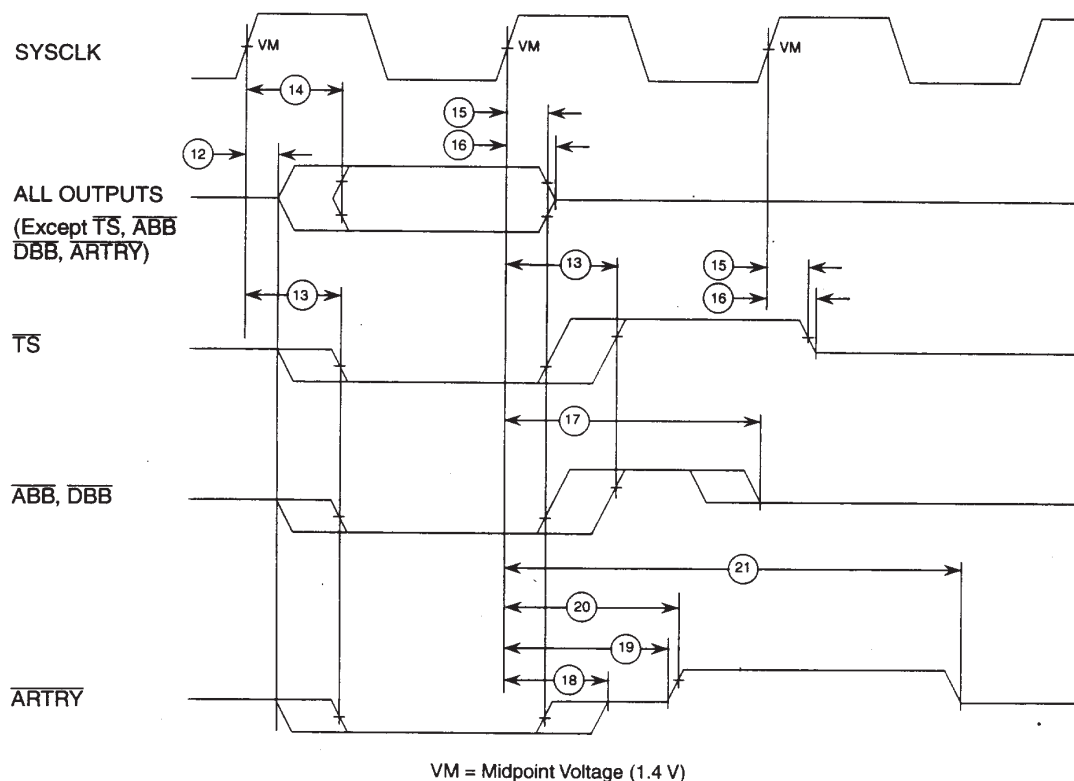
SYSCLK

VM

VM

VM

14

15

16

12

ALL OUTPUTS
(Except $\overline{TS}$, $\overline{ABB}$ $\overline{DBB}$, $\overline{ARTRY}$)

13

15

16

13

$\overline{TS}$

17

$\overline{ABB}$, $\overline{DBB}$

21

20

19

18

$\overline{ARTRY}$

VM = Midpoint Voltage (1.4 V)